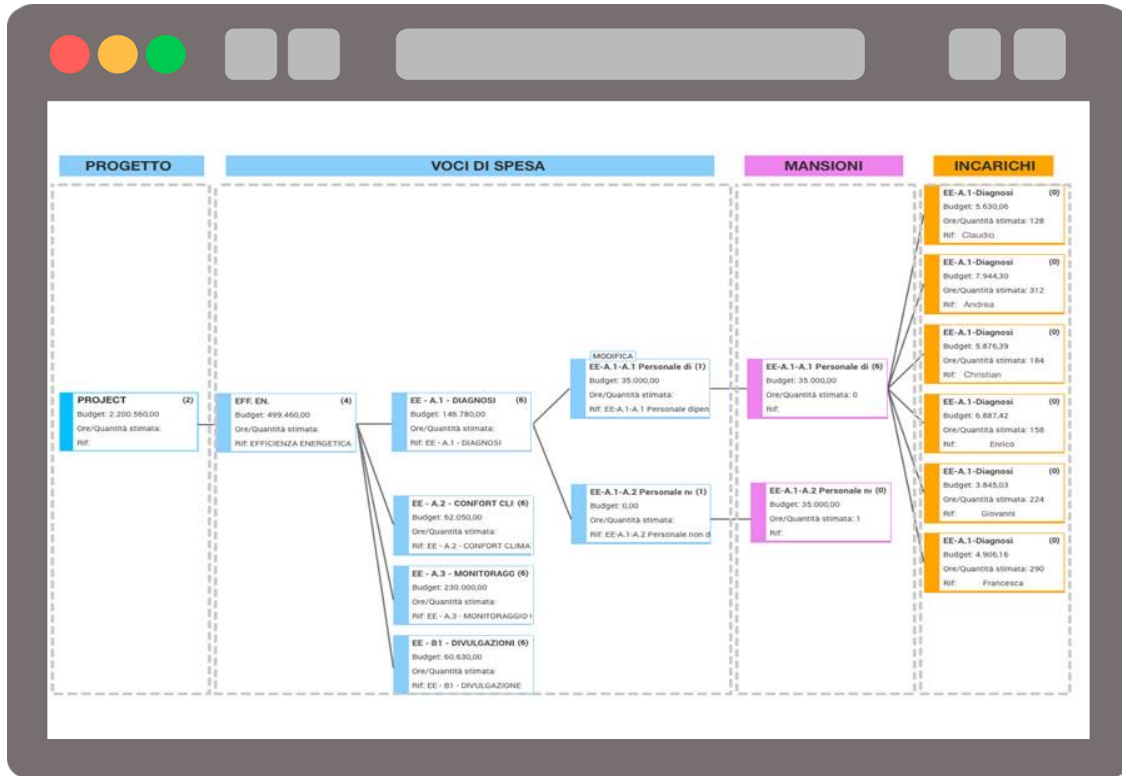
PROGETTO

VOCI DI SPESA

MANSIONI

INCARICHI

PROJECT (2)
Budget: 2.200.560,00
Ore/Quantità stimata:
Rif:

EFF. EN. (4)
Budget: 499.460,00
Ore/Quantità stimata:
Rif: EFFICIENZA ENERGETICA

EE - A.1 - DIAGNOSI (6)
Budget: 146.780,00
Ore/Quantità stimata:
Rif: EE - A.1 - DIAGNOSI

EE - A.2 - CONFORT CLI (6)
Budget: 62.050,00
Ore/Quantità stimata:
Rif: EE - A.2 - CONFORT CLIMA

EE - A.3 - MONITORAGG (6)
Budget: 230.000,00
Ore/Quantità stimata:
Rif: EE - A.3 - MONITORAGGIO

EE - B1 - DIVULGAZIONI (6)
Budget: 60.630,00
Ore/Quantità stimata:
Rif: EE - B1 - DIVULGAZIONE

MODIFICA
EE-A.1-A.1 Personale di (1)
Budget: 35.000,00
Ore/Quantità stimata:
Rif: EE-A.1-A.1 Personale dipen

EE-A.1-A.2 Personale no (1)
Budget: 0,00
Ore/Quantità stimata:
Rif: EE-A.1-A.2 Personale non d

EE-A.1-A.1 Personale di (6)
Budget: 35.000,00
Ore/Quantità stimata: 0
Rif:

EE-A.1-A.2 Personale no (0)
Budget: 35.000,00
Ore/Quantità stimata: 1
Rif:

EE-A.1-Diagnosi (0)
Budget: 5.630,06
Ore/Quantità stimata: 128
Rif: Claudio

EE-A.1-Diagnosi (0)
Budget: 7.944,30
Ore/Quantità stimata: 312
Rif: Andrea

EE-A.1-Diagnosi (0)
Budget: 5.876,39
Ore/Quantità stimata: 184
Rif: Christian

EE-A.1-Diagnosi (0)
Budget: 6.887,42
Ore/Quantità stimata: 158
Rif: Enrico

EE-A.1-Diagnosi (0)
Budget: 3.845,03
Ore/Quantità stimata: 224
Rif: Giovanni

EE-A.1-Diagnosi (0)
Budget: 4.906,16
Ore/Quantità stimata: 290
Rif: Francesca